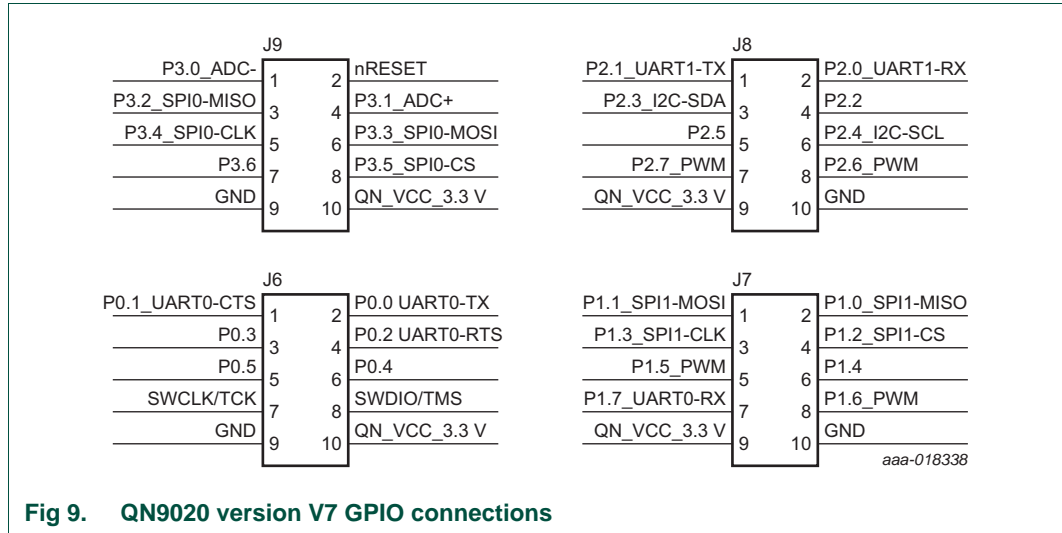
J9
P3.0_ADC- 1 2 nRESET
P3.2_SPI0-MISO 3 4 P3.1_ADC+
P3.4_SPI0-CLK 5 6 P3.3_SPI0-MOSI
P3.6 7 8 P3.5_SPI0-CS
GND 9 10 QN_VCC_3.3 V

J8
P2.1_UART1-TX 1 2 P2.0_UART1-RX
P2.3_I2C-SDA 3 4 P2.2
P2.5 5 6 P2.4_I2C-SCL
P2.7_PWM 7 8 P2.6_PWM
QN_VCC_3.3 V 9 10 GND

J6
P0.1_UART0-CTS 1 2 P0.0 UART0-TX
P0.3 3 4 P0.2 UART0-RTS
P0.5 5 6 P0.4
SWCLK/TCK 7 8 SWDIO/TMS
GND 9 10 QN_VCC_3.3 V

J7
P1.1_SPI1-MOSI 1 2 P1.0_SPI1-MISO
P1.3_SPI1-CLK 3 4 P1.2_SPI1-CS
P1.5_PWM 5 6 P1.4
P1.7_UART0-RX 7 8 P1.6_PWM
QN_VCC_3.3 V 9 10 GND

aaa-018338

Fig 9. QN9020 version V7 GPIO connections